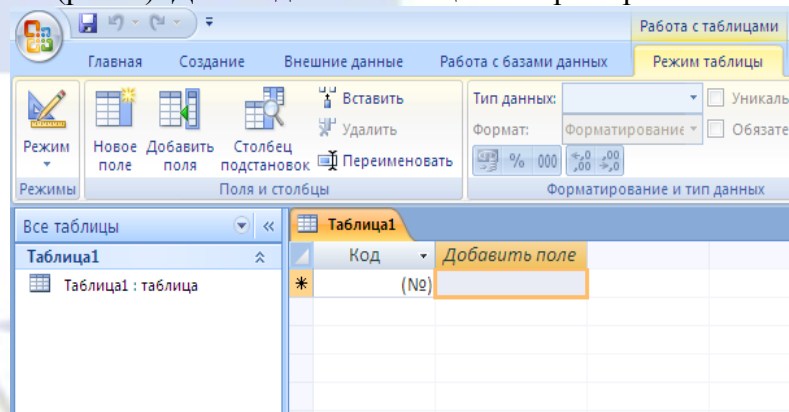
Работа с таблицами

Главная Создание Внешние данные Работа с базами данных Режим таблицы

Режим

Режимы

Новое поле

Добавить поля

Столбец подстановок

Вставить

Удалить

Переименовать

Поля и столбцы

Тип данных:

Формат: Форматирование

Уникаль

Обязате

% 000

Форматирование и тип данных

Все таблицы

Таблица1

Таблица1 : таблица

Таблица1

| | Код | Добавить поле |
|---|---|---|
| * | (№) | |